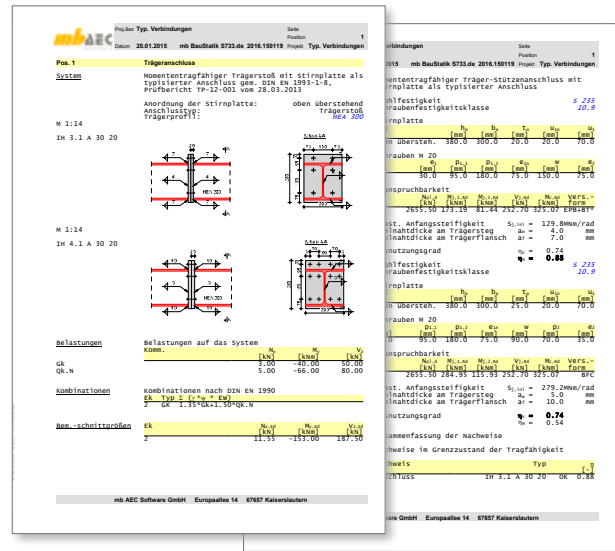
mb AEC

Proj.Bez **Typ. Verbindungen** Seite 1
Position 1
Datum **20.01.2015** **mb BauStatik S733.de 2016.150119** Projekt **Typ. Verbindungen**

**Pos. 1** **Trägeranschluss**

System

Momententragfähiger Trägerstoß mit Stirnplatte als typisierter Anschluss gem. DIN EN 1993-1-8, Prüfbericht TP-12-001 vom 28.03.2013

Anordnung der Stirnplatte: oben überstehend
Anschlusstyp: Trägerstoß
Trägerprofil: HEA 300

M 1:14

IH 3.1 A 30 20

HEA 300

M 1:14

IH 4.1 A 30 20

HEA 300

Belastungen

Belastungen auf das System

| Komm. | $N_x$ [kN] | $M_y$ [kNm] | $V_z$ [kN] |
|---|---|---|---|
| Gk | 3.00 | -40.00 | 50.00 |
| Qk.N | 5.00 | -66.00 | 80.00 |

Kombinationen

Kombinationen nach DIN EN 1990

| Ek | Typ | $\Sigma$ ($\gamma$ \* $\psi$ \* EW) |
|---|---|---|
| 2 | GK | 1.35\*Gk+1.50\*Qk.N |

Bem.-schnittgrößen

| Ek | $N_{x,Ed}$ [kN] | $M_{y,Ed}$ [kNm] | $V_{z,Ed}$ [kN] |
|---|---|---|---|
| 2 | 11.55 | -153.00 | 187.50 |

mb AEC Software GmbH Europaallee 14 67657 Kaiserslautern

Verbindungen Seite
Position 1
2015 mb BauStatik S733.de 2016.150119 Projekt Typ. Verbindungen

omententragfähiger Träger-Stützenanschluss mit irnplatte als typisierter Anschluss

hlfestigkeit S 235
raubenfestigkeitsklasse 10.9

irnplatte

| | $h_p$ [mm] | $b_p$ [mm] | $t_p$ [mm] | $u_o$ [mm] | $u_u$ [mm] |
|---|---|---|---|---|---|
| n überst. | 380.0 | 300.0 | 20.0 | 20.0 | 70.0 |

rauben M 20

| $e_1$ [mm] | $p_{1,1}$ [mm] | $p_{1,2}$ [mm] | $e_{22}$ [mm] | w [mm] | $e_2$ [mm] |
|---|---|---|---|---|---|
| 30.0 | 95.0 | 180.0 | 75.0 | 150.0 | 75.0 |

spruchbarkeit

| $N_{pl,d}$ [kN] | $M_{j,1,Rd}$ [kNm] | $M_{j,2,Rd}$ [kNm] | $V_{j,Rd}$ [kN] | $M_{c,Rd}$ [kNm] | Vers.-form |
|---|---|---|---|---|---|
| 2655.50 | 173.19 | 81.44 | 252.70 | 325.07 | EPB+BT |

st. Anfangssteifigkeit $S_{j,ini}$ = 129.8MNm/rad
lnahtdicke am Trägersteg $a_w$ = 4.0 mm
lnahtdicke am Trägerflansch $a_f$ = 7.0 mm

utzungsgrad $\eta_V$ = 0.74
$\eta_r$ = **0.88**

hlfestigkeit S 235
raubenfestigkeitsklasse 10.9

irnplatte

| | $h_p$ [mm] | $b_p$ [mm] | $t_p$ [mm] | $u_o$ [mm] | $u_u$ [mm] |
|---|---|---|---|---|---|
| n überst. | 380.0 | 300.0 | 30.0 | 20.0 | 70.0 |

rauben M 20

| $p_{1,1}$ [mm] | $p_{1,2}$ [mm] | $e_{22}$ [mm] | w [mm] | $p_2$ [mm] | $e_2$ [mm] |
|---|---|---|---|---|---|
| 95.0 | 180.0 | 75.0 | 90.0 | 70.0 | 35.0 |

spruchbarkeit

| $N_{pl,d}$ [kN] | $M_{j,1,Rd}$ [kNm] | $M_{j,2,Rd}$ [kNm] | $V_{j,Rd}$ [kN] | $M_{c,Rd}$ [kNm] | Vers.-form |
|---|---|---|---|---|---|
| 2655.50 | 284.95 | 115.93 | 252.70 | 325.07 | BFC |

st. Anfangssteifigkeit $S_{j,ini}$ = 279.2MNm/rad
lnahtdicke am Trägersteg $a_w$ = 5.0 mm
lnahtdicke am Trägerflansch $a_f$ = 10.0 mm

utzungsgrad $\eta_r$ = **0.74**
$\eta_V$ = 0.54

ammenfassung der Nachweise

chweise im Grenzzustand der Tragfähigkeit

| hweis | Typ | $\eta$ [-] |
|---|---|---|
| chluss | IH 3.1 A 30 20 OK | 0.88 |

mb AEC Software GmbH Europaallee 14 67657 Kaiserslautern